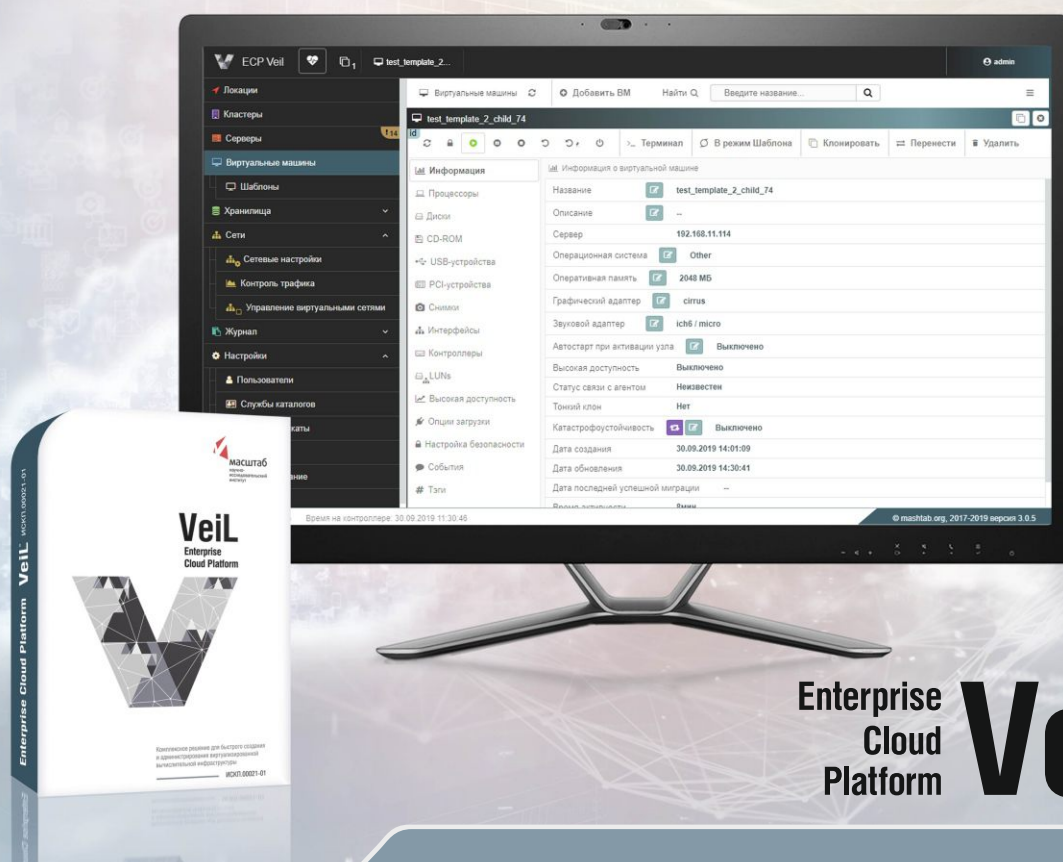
ECP Veil
test_template_2...
admin

Локации
Кластеры
Серверы 14
Виртуальные машины
Шаблоны
Хранилища
Сети
Сетевые настройки
Контроль трафика
Управление виртуальными сетями
Журнал
Настройки
Пользователи
Службы каталогов
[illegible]каты
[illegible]ание

Виртуальные машины | Добавить ВМ | Найти | Введите название...

test_template_2_child_74
id

Терминал | В режим Шаблона | Клонировать | Перенести | Удалить

Информация
Процессоры
Диски
CD-ROM
USB-устройства
PCI-устройства
Снимки
Интерфейсы
Контроллеры
LUNs
Высокая доступность
Опции загрузки
Настройка безопасности
События
Тэги

Информация о виртуальной машине

| | |
|---|---|
| Название | test_template_2_child_74 |
| Описание | -- |
| Сервер | 192.168.11.114 |
| Операционная система | Other |
| Оперативная память | 2048 МБ |
| Графический адаптер | cirrus |
| Звуковой адаптер | ich6 / micro |
| Автостарт при активации узла | Выключено |
| Высокая доступность | Выключено |
| Статус связи с агентом | Неизвестен |
| Тонкий клон | Нет |
| Катастрофоустойчивость | Выключено |
| Дата создания | 30.09.2019 14:01:09 |
| Дата обновления | 30.09.2019 14:30:41 |
| Дата последней успешной миграции | -- |

Время на контроллере: 30.09.2019 11:30:46
© mashtab.org, 2017-2019 версия 3.0.5

масштаб
VeiL
Enterprise
Cloud Platform
Комплексное решение для быстрого создания и администрирования виртуализированной вычислительной инфраструктуры
ИСКП.00021-01
Enterprise Cloud Platform VeiL ИСКП.00021-01

Enterprise
Cloud
Platform
Ve